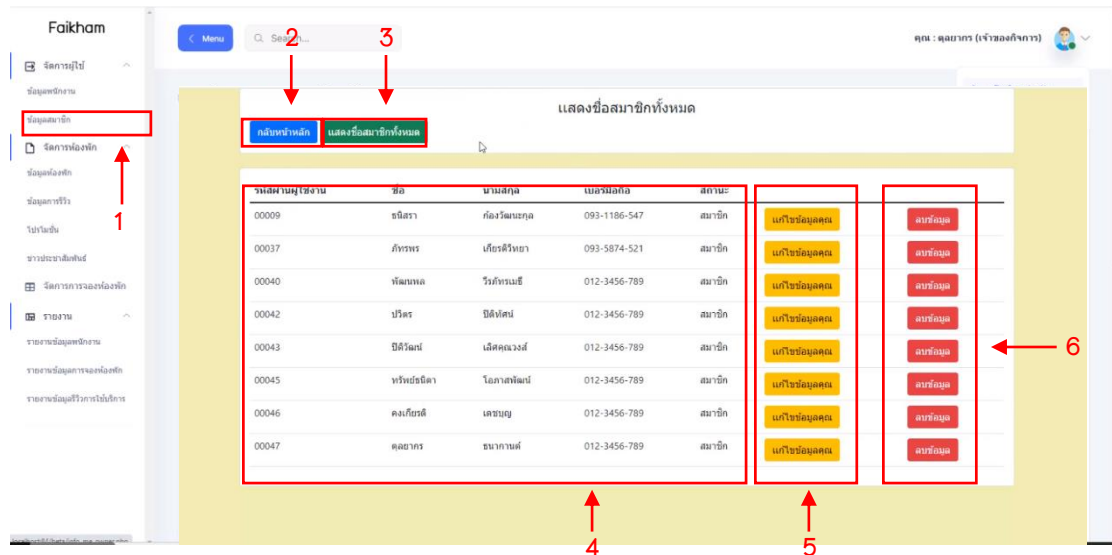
Faikham

จัดการผู้ใช้
ข้อมูลพนักงาน
ข้อมูลสมาชิก
จัดการห้องพัก
ข้อมูลห้องพัก
ข้อมูลการรีวิว
โปรโมชั่น
ข่าวประชาสัมพันธ์
จัดการการจองห้องพัก
รายงาน
รายงานข้อมูลพนักงาน
รายงานข้อมูลการจองห้องพัก
รายงานข้อมูลรีวิวการใช้บริการ

Menu
Search...
คุณ : ดุลยากร (เจ้าของกิจการ)

2
3

แสดงชื่อสมาชิกทั้งหมด

กลับหน้าหลัก
แสดงชื่อสมาชิกทั้งหมด

| รหัสผ่านผู้ใช้งาน | ชื่อ | นามสกุล | เบอร์มือถือ | สถานะ | | |
|---|---|---|---|---|---|---|
| 00009 | ธนิสรา | ก้องวัฒนะกุล | 093-1186-547 | สมาชิก | แก้ไขข้อมูลคุณ | ลบข้อมูล |
| 00037 | ภัทรพร | เกียรติวิทยา | 093-5874-521 | สมาชิก | แก้ไขข้อมูลคุณ | ลบข้อมูล |
| 00040 | พัฒนพล | วีรภัทรเมธี | 012-3456-789 | สมาชิก | แก้ไขข้อมูลคุณ | ลบข้อมูล |
| 00042 | ปวีร | ปิติทัศน์ | 012-3456-789 | สมาชิก | แก้ไขข้อมูลคุณ | ลบข้อมูล |
| 00043 | ปิติวัฒน์ | เลิศคุณวงส์ | 012-3456-789 | สมาชิก | แก้ไขข้อมูลคุณ | ลบข้อมูล |
| 00045 | ทรัพย์ธนิดา | โอภาสพัฒน์ | 012-3456-789 | สมาชิก | แก้ไขข้อมูลคุณ | ลบข้อมูล |
| 00046 | คงเกียรติ | เดชบุญ | 012-3456-789 | สมาชิก | แก้ไขข้อมูลคุณ | ลบข้อมูล |
| 00047 | ดุลยากร | ธนากานต์ | 012-3456-789 | สมาชิก | แก้ไขข้อมูลคุณ | ลบข้อมูล |

1
6
4
5